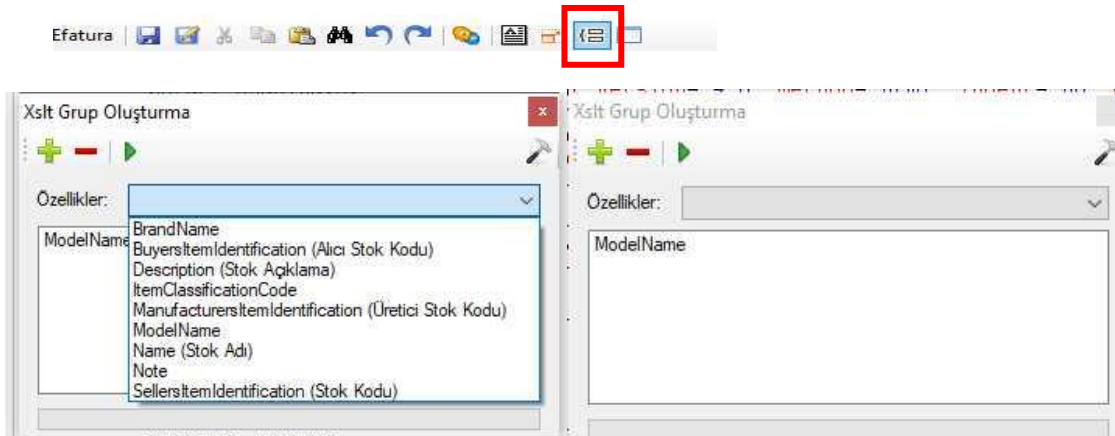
Efatura

Xslt Grup Oluşturma

Özellikler:

ModelName

BrandName
BuyersItemIdentification (Alıcı Stok Kodu)
Description (Stok Açıklama)
ItemClassificationCode
ManufacturersItemIdentification (Üretici Stok Kodu)
ModelName
Name (Stok Adı)
Note
SellersItemIdentification (Stok Kodu)

Xslt Grup Oluşturma

Özellikler:

ModelName